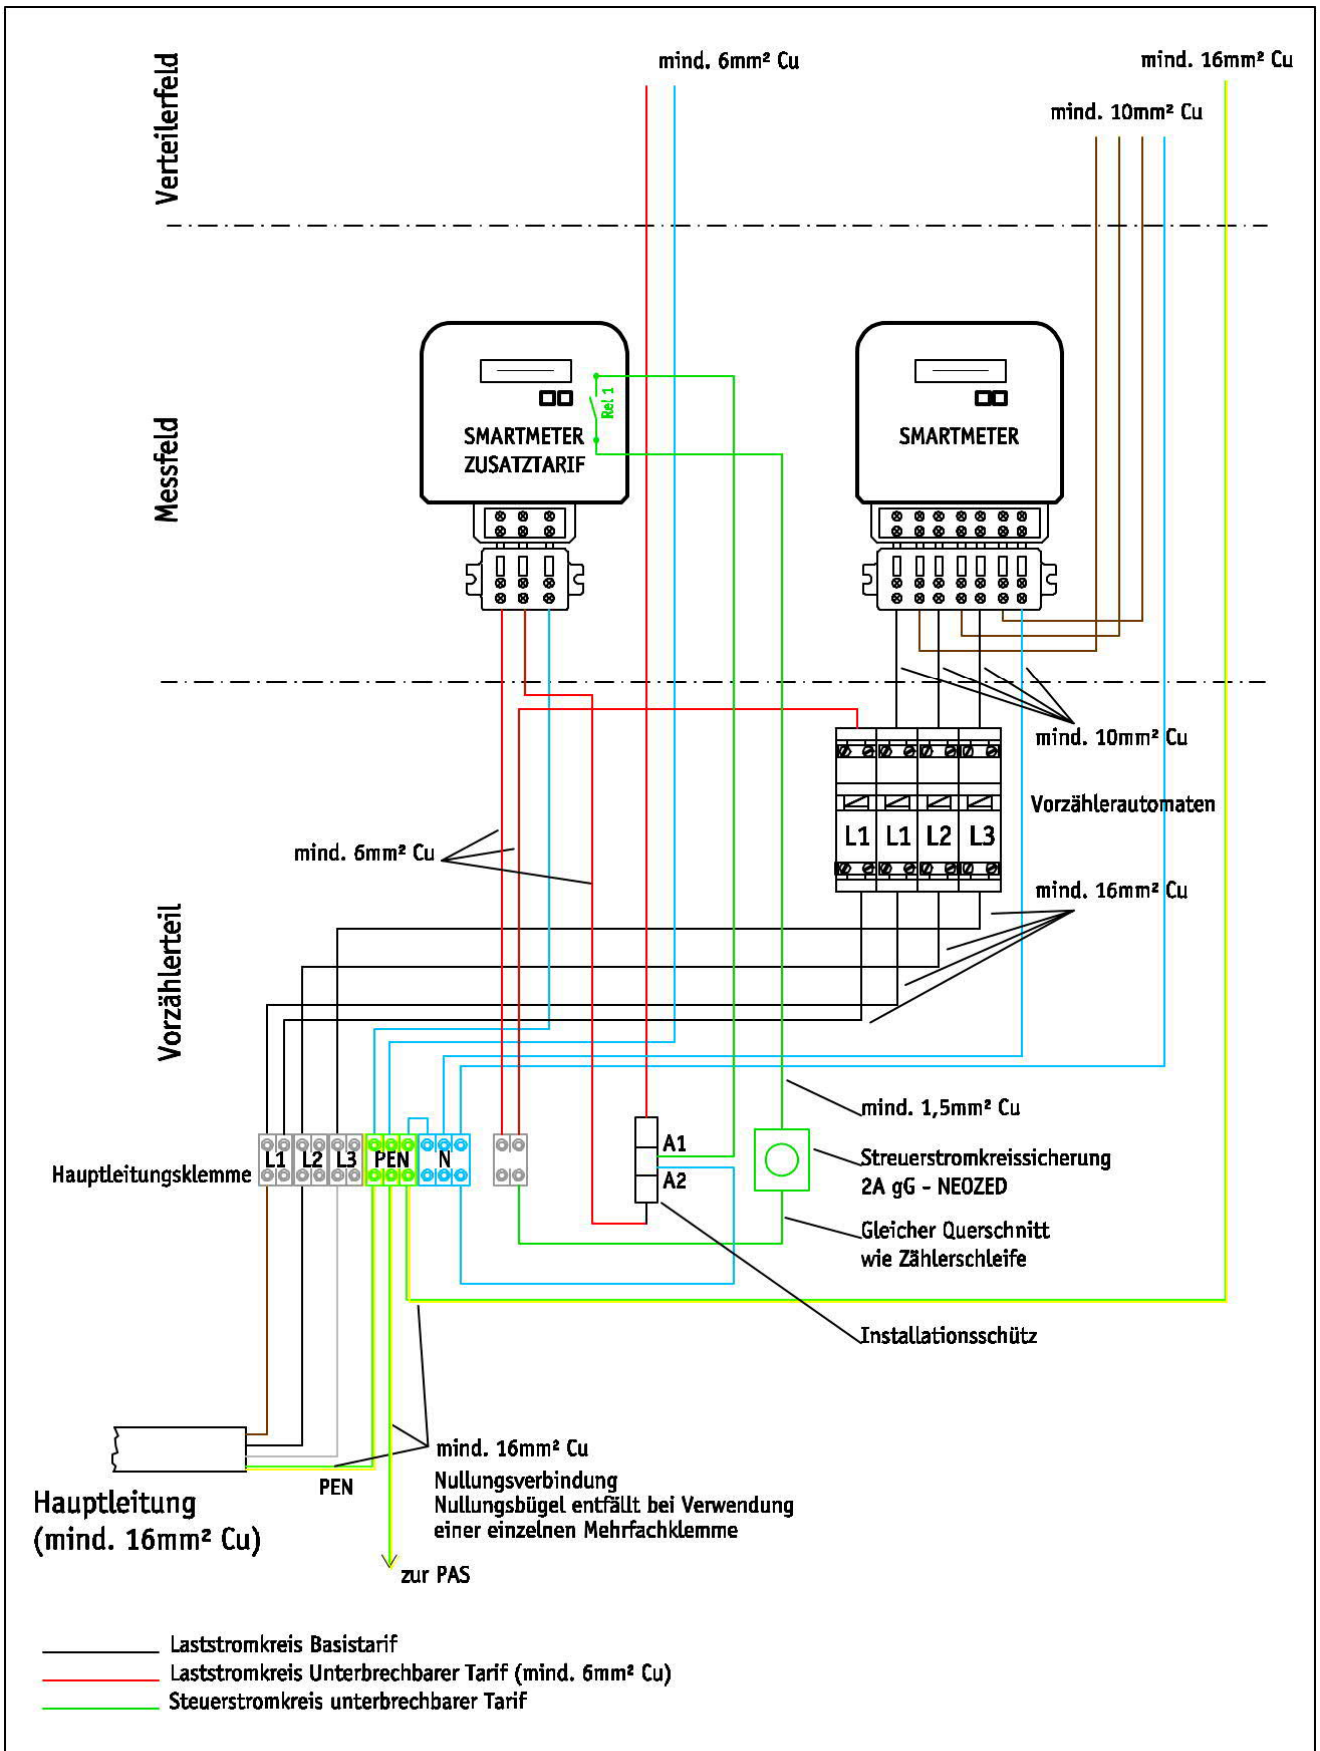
Verteilerfeld

mind. 6mm² Cu

mind. 16mm² Cu

mind. 10mm² Cu

Messfeld

Rel 1

SMARTMETER
ZUSATZTARIF

SMARTMETER

mind. 10mm² Cu

Vorzählerautomaten

L1 L1 L2 L3

mind. 6mm² Cu

mind. 16mm² Cu

Vorzählerteil

mind. 1,5mm² Cu

A1

A2

Streuerstromkreissicherung
2A gG - NEOZED

Hauptleitungsklemme

L1 L2 L3 PEN N

Gleicher Querschnitt
wie Zählerschleife

Installationsschütz

mind. 16mm² Cu

Nullungsverbindung
Nullungsbügel entfällt bei Verwendung
einer einzelnen Mehrfachklemme

PEN

Hauptleitung
(mind. 16mm² Cu)

zur PAS

Laststromkreis Basistarif
Laststromkreis Unterbrechbarer Tarif (mind. 6mm² Cu)
Steuerstromkreis unterbrechbarer Tarif